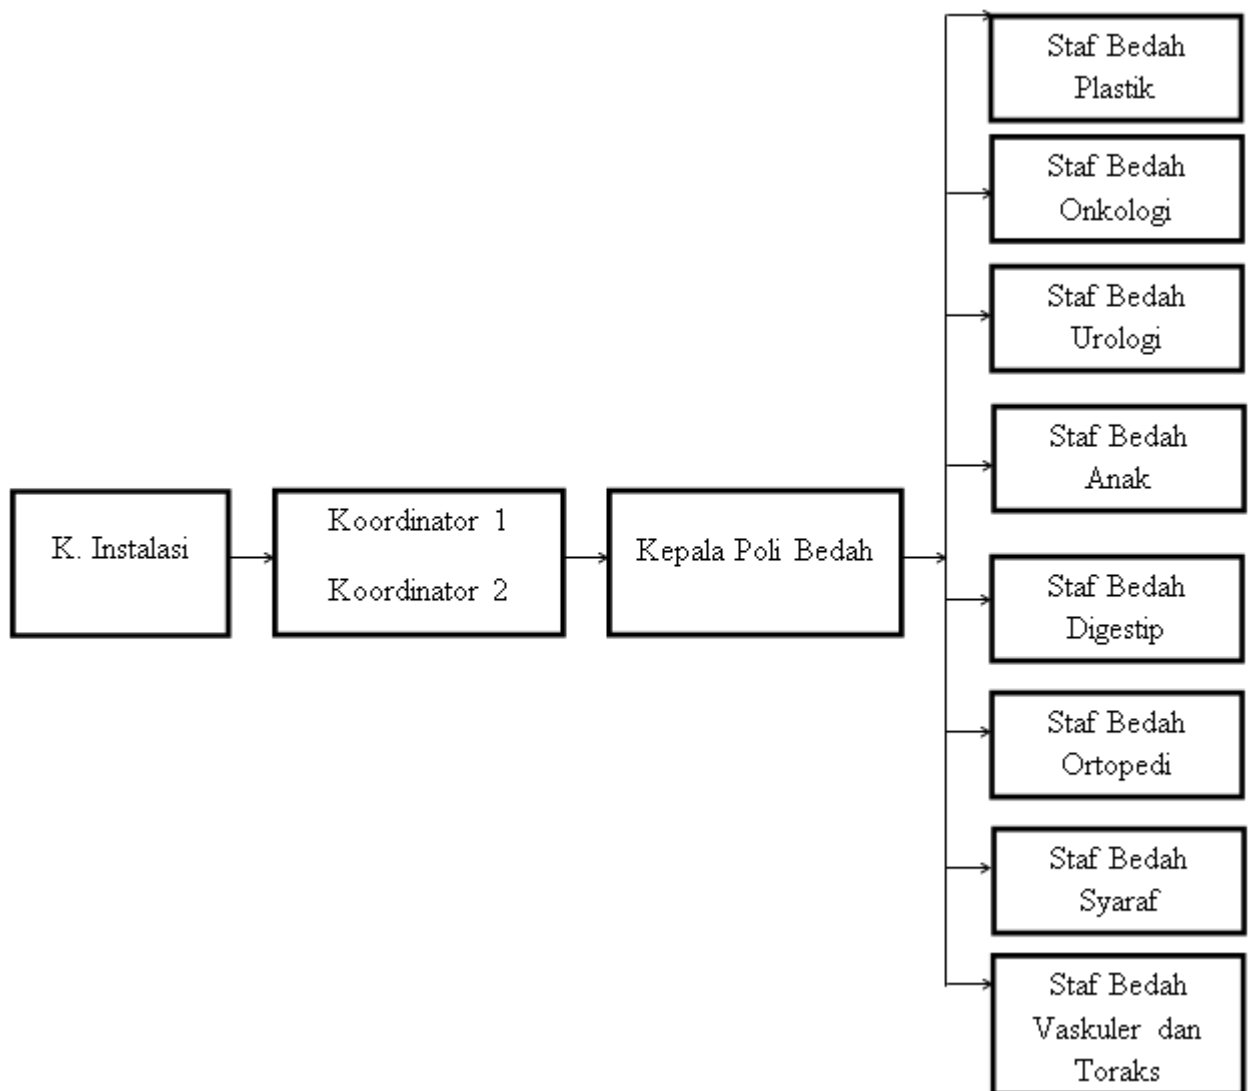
K. Instalasi

Koordinator 1

Koordinator 2

Kepala Poli Bedah

Staf Bedah Plastik

Staf Bedah Onkologi

Staf Bedah Urologi

Staf Bedah Anak

Staf Bedah Digestip

Staf Bedah Ortopedi

Staf Bedah Syaraf

Staf Bedah Vaskuler dan Toraks